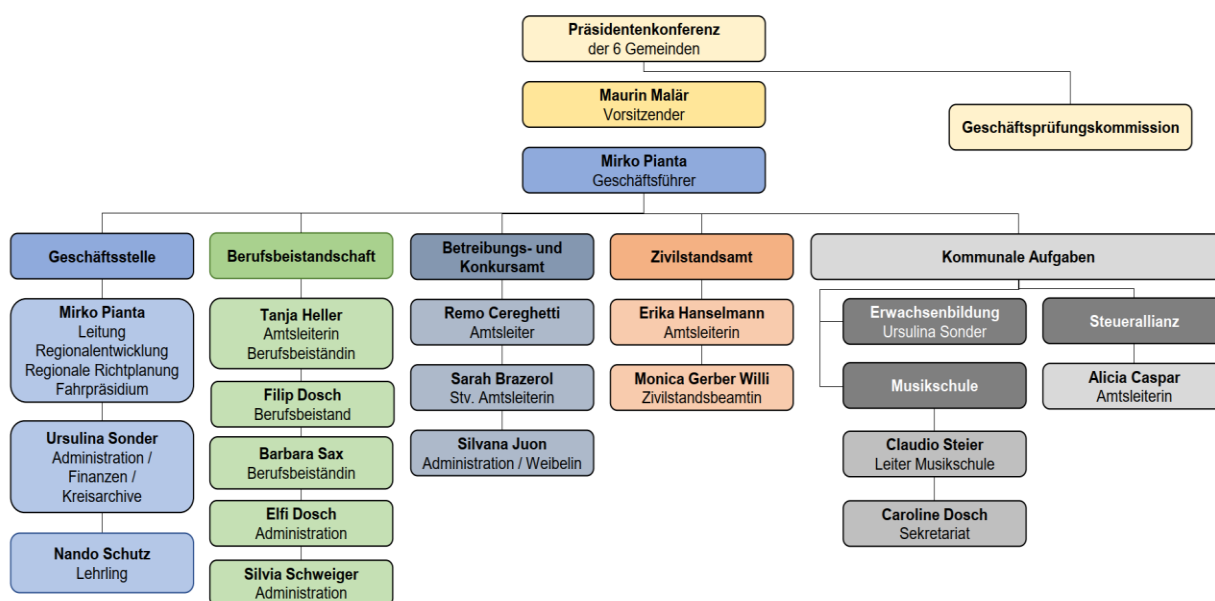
Präsidentenkonferenz
der 6 Gemeinden

Maurin Malär
Vorsitzender

Geschäftsprüfungskommission

Mirko Pianta
Geschäftsführer

Geschäftsstelle

Mirko Pianta
Leitung
Regionalentwicklung
Regionale Richtplanung
Fahrpräsidium

Ursulina Sonder
Administration / Finanzen / Kreisarchive

Nando Schutz
Lehrling

Berufsbeistandschaft

Tanja Heller
Amtsleiterin
Berufsbeiständin

Filip Dosch
Berufsbeistand

Barbara Sax
Berufsbeiständin

Elfi Dosch
Administration

Silvia Schweiger
Administration

Betreibungs- und Konkursamt

Remo Cereghetti
Amtsleiter

Sarah Brazerol
Stv. Amtsleiterin

Silvana Juon
Administration / Weibelin

Zivilstandsamt

Erika Hanselmann
Amtsleiterin

Monica Gerber Willi
Zivilstandsbeamtin

Kommunale Aufgaben

Erwachsenbildung
Ursulina Sonder

Steuerallianz

Musikschule

Alicia Caspar
Amtsleiterin

Claudio Steier
Leiter Musikschule

Caroline Dosch
Sekretariat